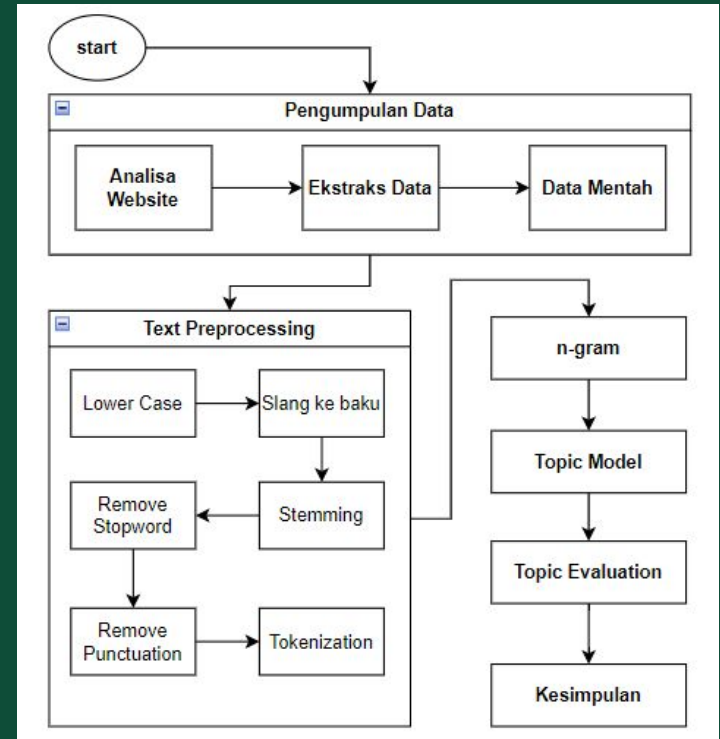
start

Pengumpulan Data

Analisa Website

Ekstraks Data

Data Mentah

Text Preprocessing

Lower Case

Slang ke baku

Remove Stopword

Stemming

Remove Punctuation

Tokenization

n-gram

Topic Model

Topic Evaluation

Kesimpulan